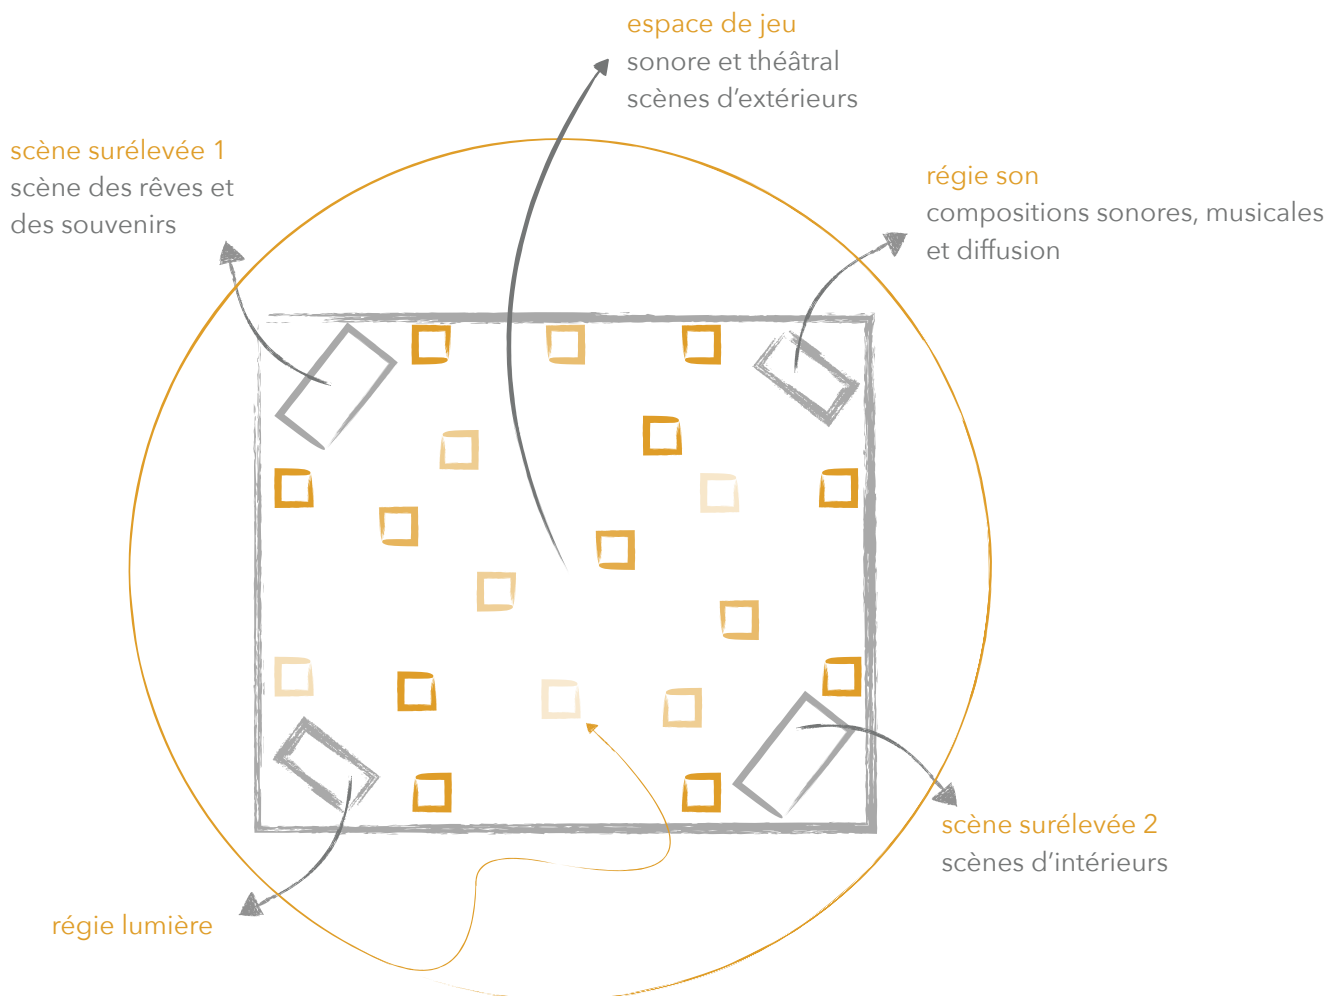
espace de jeu
sonore et théâtral
scènes d'extérieurs

scène surélevée 1
scène des rêves et des souvenirs

régie son
compositions sonores, musicales et diffusion

scène surélevée 2
scènes d'intérieurs

régie lumière